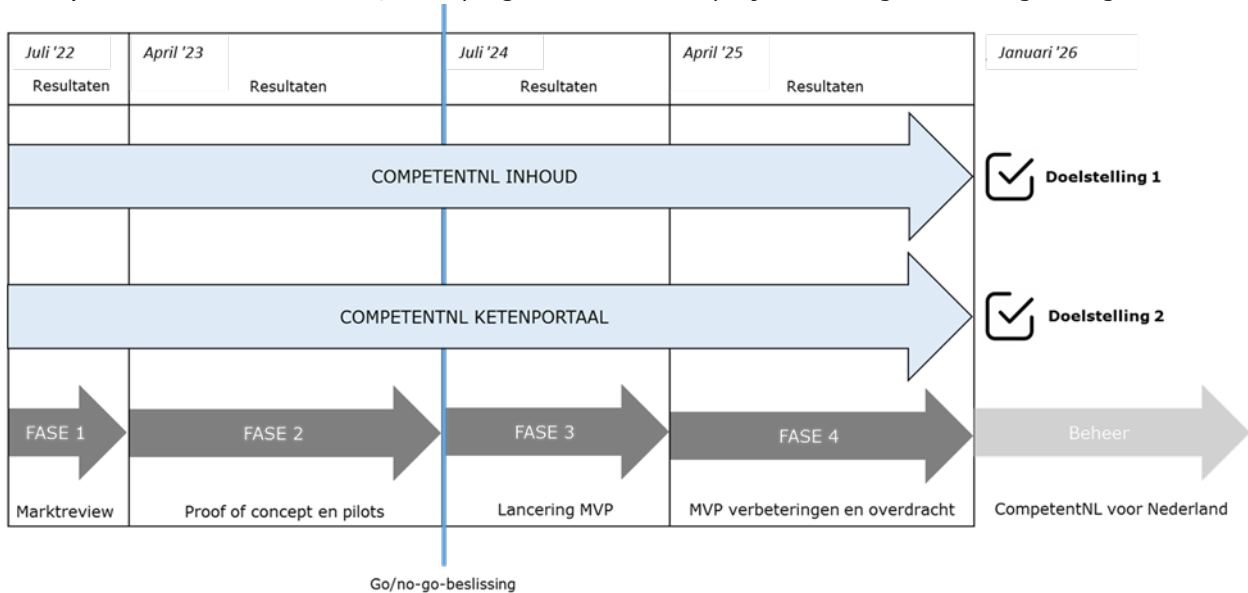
| Juli '22 | April '23 | Juli '24 | April '25 | Januari '26 |
|---|---|---|---|---|
| Resultaten | Resultaten | Resultaten | Resultaten | |

COMPETENTNL INHOUD

Doelstelling 1

COMPETENTNL KETENPORTAAL

Doelstelling 2

FASE 1

FASE 2

FASE 3

FASE 4

Beheer

| Marktreview | Proof of concept en pilots | Lancering MVP | MVP verbeteringen en overdracht | CompetentNL voor Nederland |
|---|---|---|---|---|

Go/no-go-beslissing